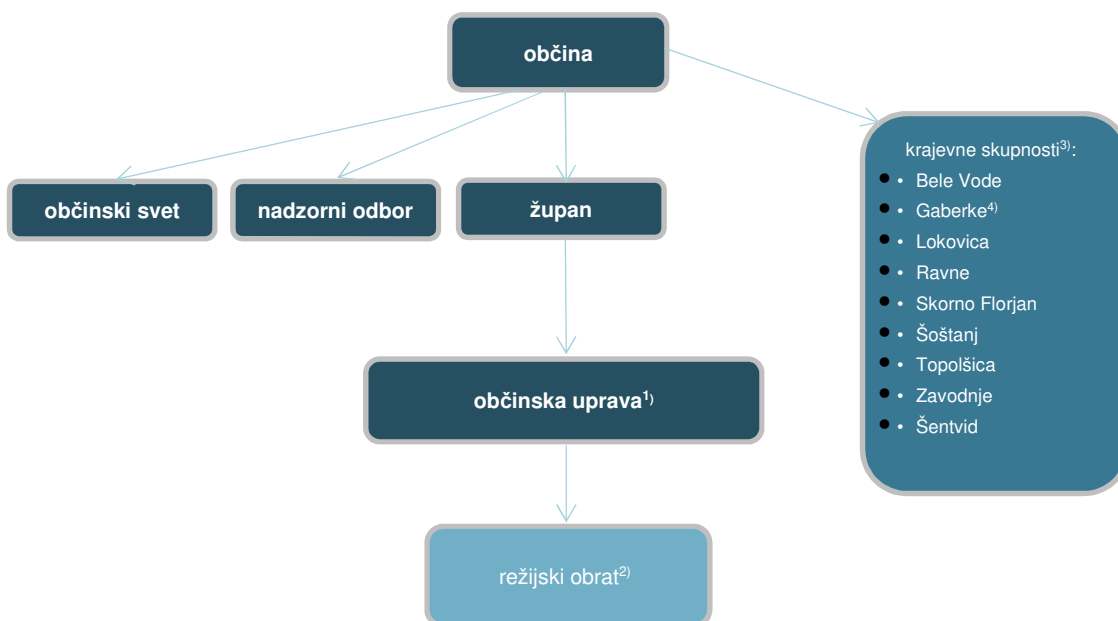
občina

občinski svet

nadzorni odbor

župan

občinska uprava$^{1)}$

režijski obrat$^{2)}$

krajevne skupnosti$^{3)}$:

- Bele Vode
- Gaberke$^{4)}$
- Lokovica
- Ravne
- Skorno Florjan
- Šoštanj
- Topolšica
- Zavodnje
- Šentvid